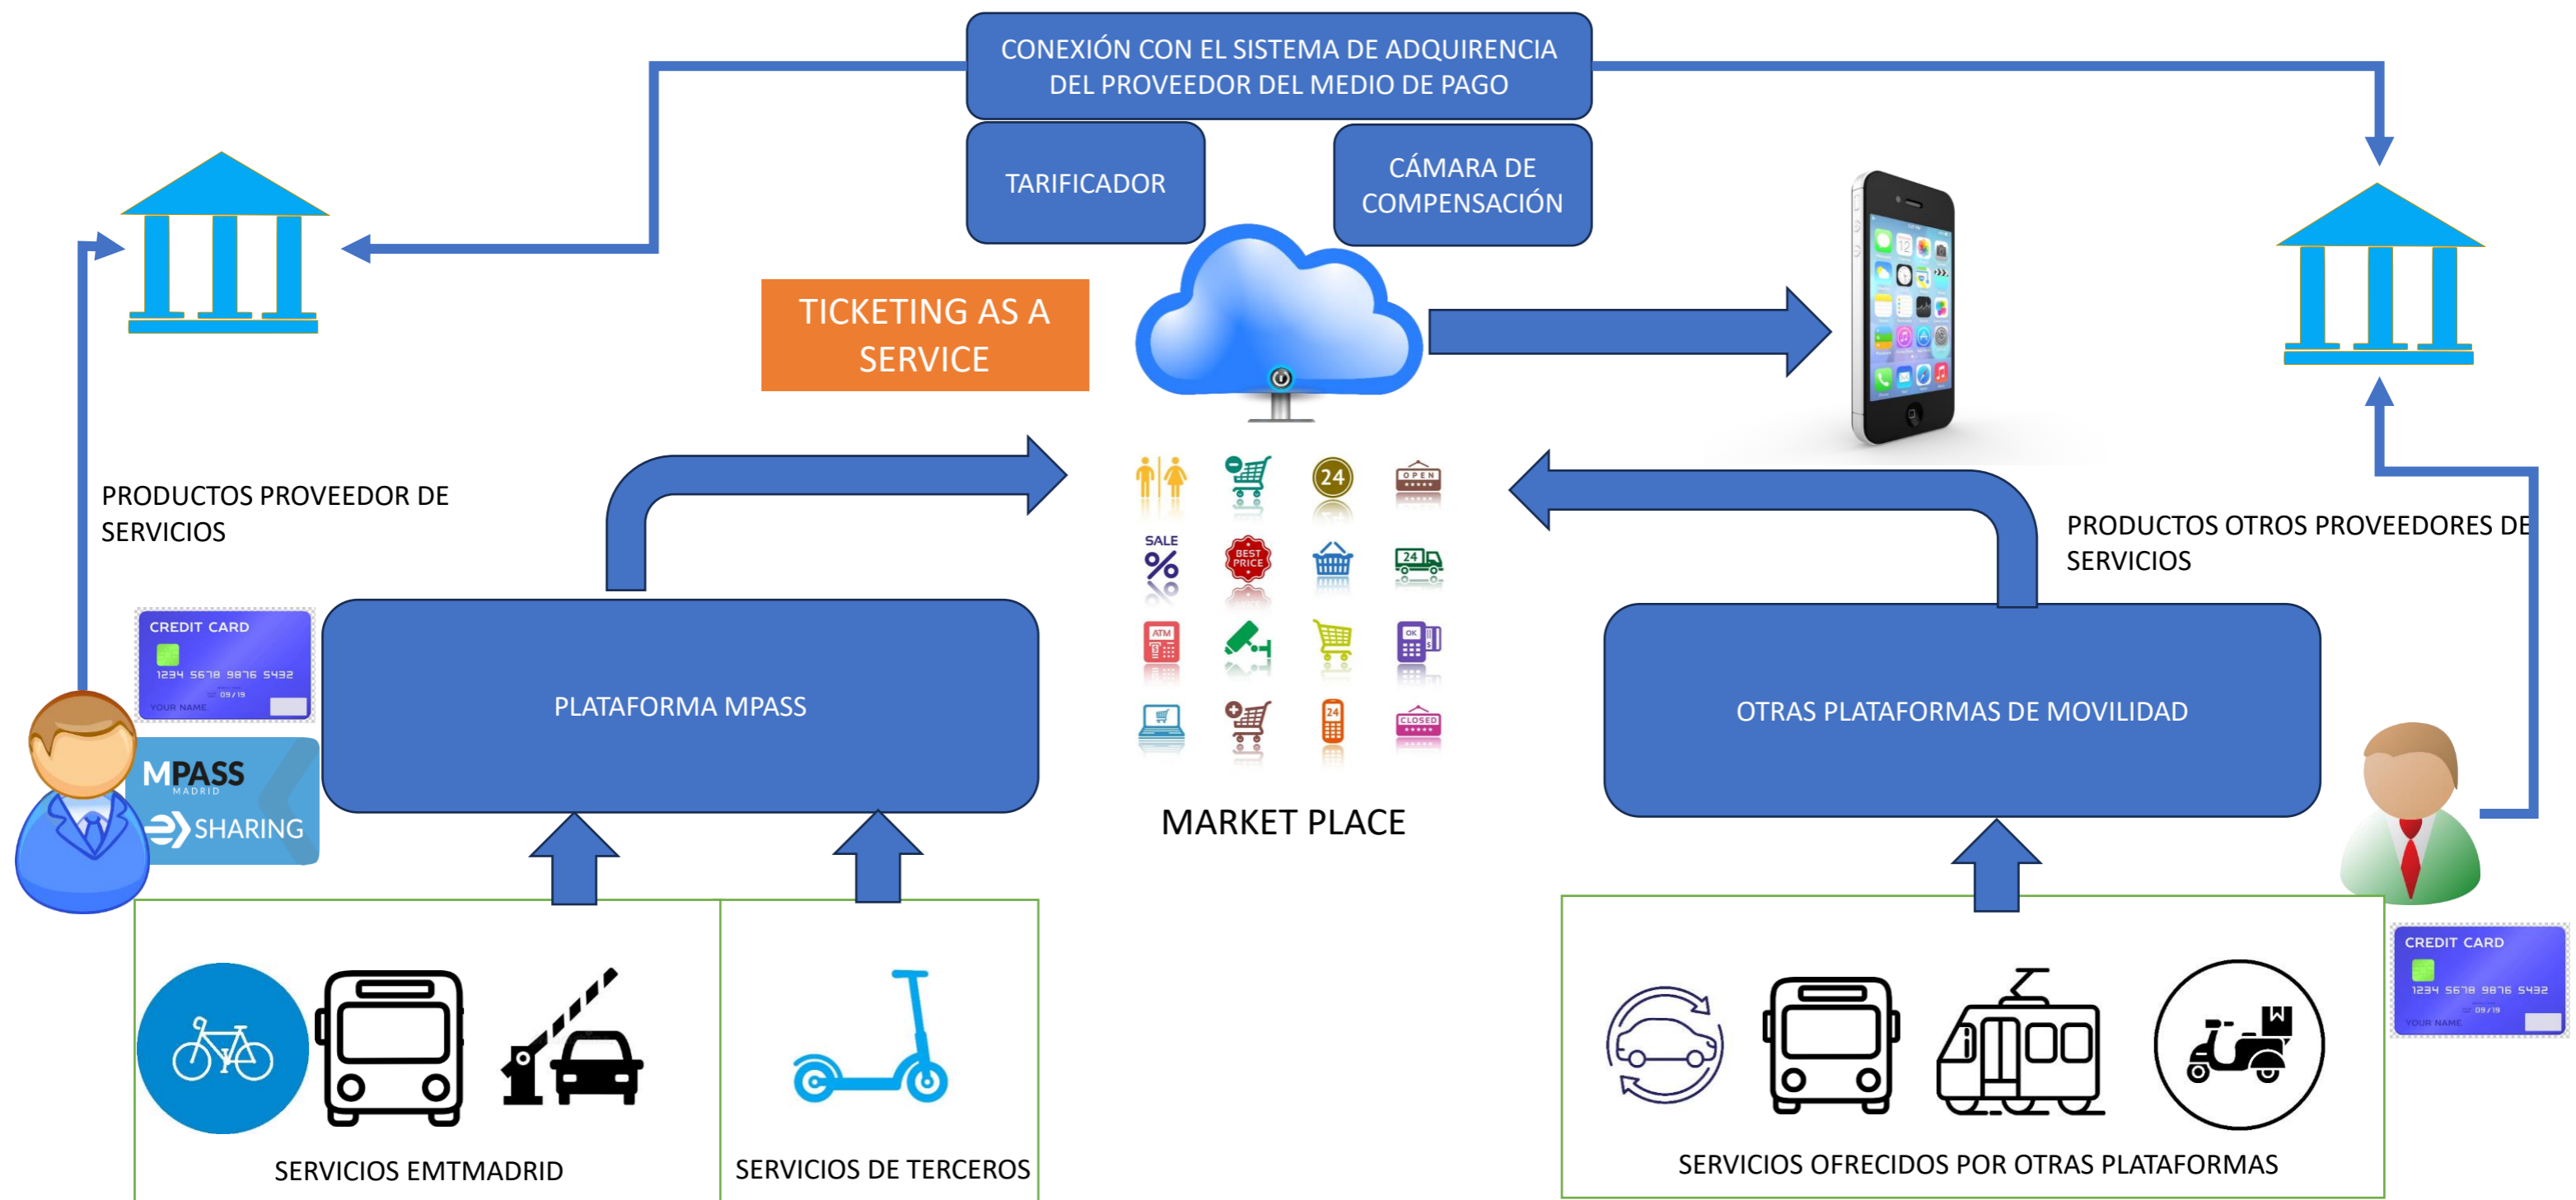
CONEXIÓN CON EL SISTEMA DE ADQUIRENCIA DEL PROVEEDOR DEL MEDIO DE PAGO

TARIFICADOR

CÁMARA DE COMPENSACIÓN

TICKETING AS A SERVICE

PRODUCTOS PROVEEDOR DE SERVICIOS

PRODUCTOS OTROS PROVEEDORES DE SERVICIOS

CREDIT CARD
1234 5678 9876 5432
09/19
YOUR NAME

MPASS
MADRID
SHARING

PLATAFORMA MPASS

24
OPEN
SALE
%
BEST PRICE
24
ATM
OK
24
CLOSED

MARKET PLACE

OTRAS PLATAFORMAS DE MOVILIDAD

CREDIT CARD
1234 5678 9876 5432
09/19
YOUR NAME

SERVICIOS EMTMADRID

SERVICIOS DE TERCEROS

SERVICIOS OFRECIDOS POR OTRAS PLATAFORMAS